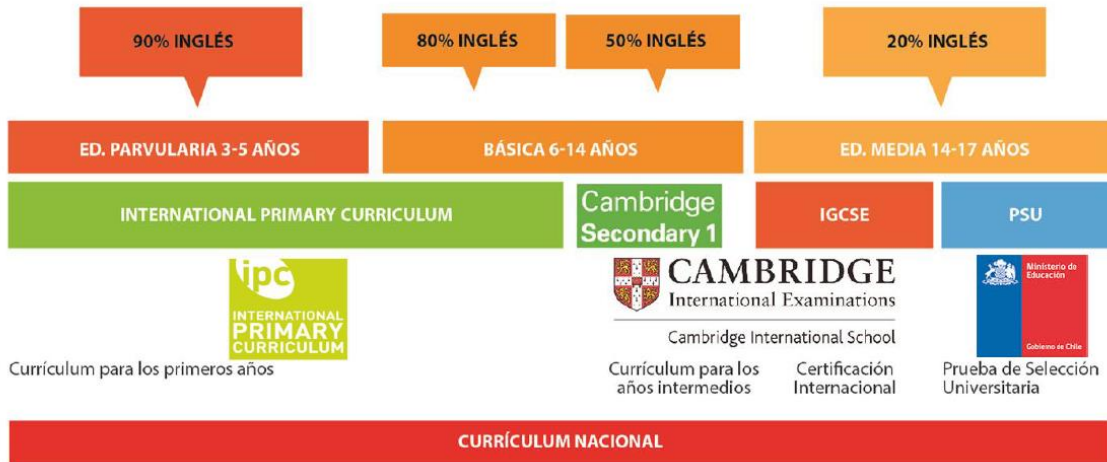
90% INGLÉS

80% INGLÉS

50% INGLÉS

20% INGLÉS

ED. PARVULARIA 3-5 AÑOS

BÁSICA 6-14 AÑOS

ED. MEDIA 14-17 AÑOS

INTERNATIONAL PRIMARY CURRICULUM

Cambridge Secondary 1

IGCSE

PSU

ipc INTERNATIONAL PRIMARY CURRICULUM

Currículum para los primeros años

CAMBRIDGE International Examinations

Cambridge International School

Currículum para los años intermedios

Certificación Internacional

Ministerio de Educación

Gobierno de Chile

Prueba de Selección Universitaria

CURRÍCULUM NACIONAL